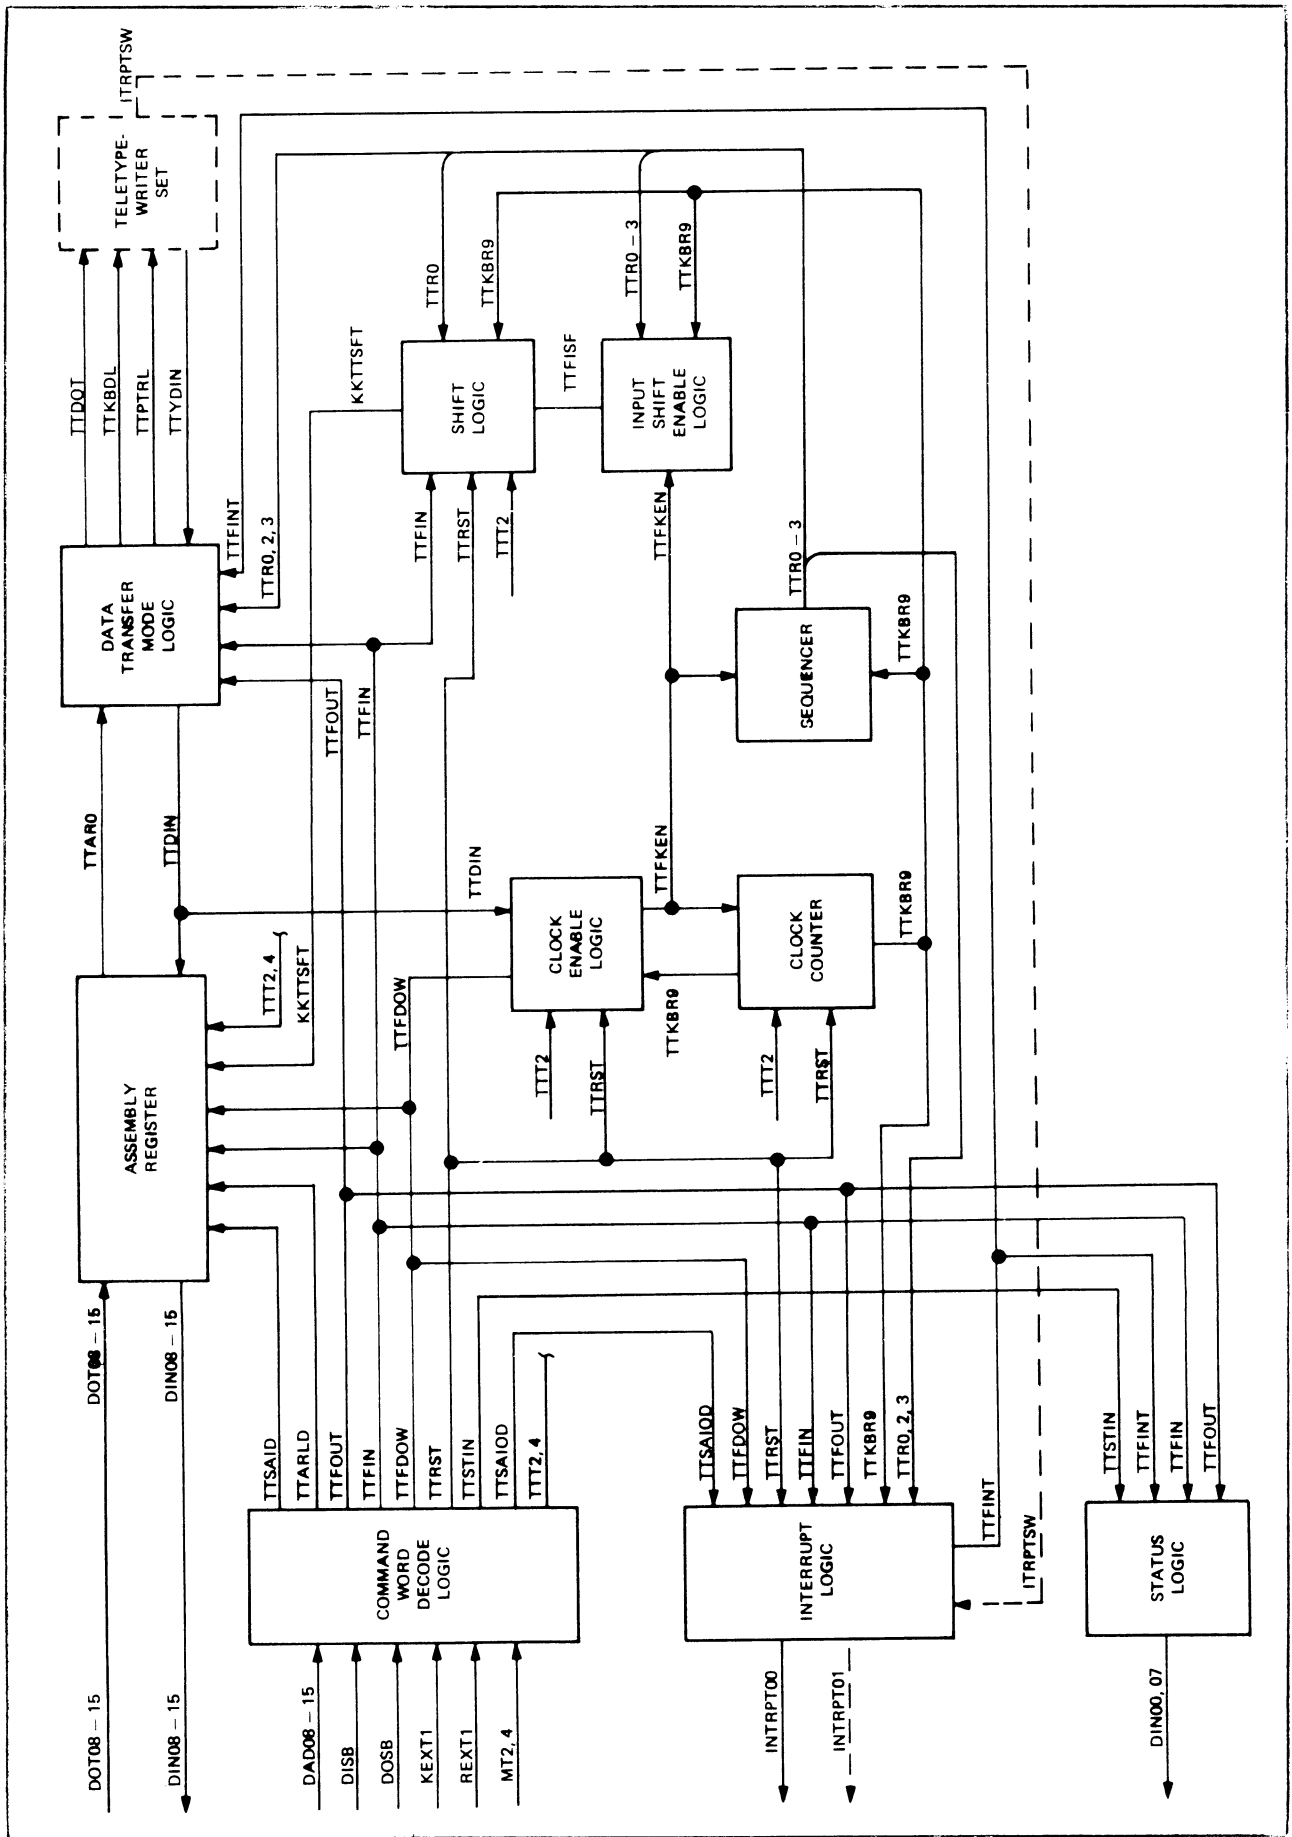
ITRPTSW

TELETYPEWRITER SET

TTDOT
TTKBDL
TTPTRL
TTYDIN

TTFINT
TTR0, 2, 3

DATA TRANSFER MODE LOGIC

KKTTSFT
TTR0
TTKBR9
SHIFT LOGIC
TTFISF
TTR0 – 3
TTKBR9
INPUT SHIFT ENABLE LOGIC

TTFIN
TTRST
TTT2
TTFKEN
TTR0 – 3

SEQUENCER
TTKBR9

TTFOUT
TTFIN

TTAR0
TTDIN
TTDIN
TTFKEN

CLOCK ENABLE LOGIC
CLOCK COUNTER
TTKBR9

TTT2, 4
KKTTSFT
TTFDOW
TTKBR9

TTT2
TTRST
TTT2
TTRST

ASSEMBLY REGISTER

DOT08 – 15
DIN08 – 15

TTSAID
TTARLD
TTFOUT
TTFIN
TTFDOW
TTRST
TTSTIN
TTSAIOD
TTT2, 4

COMMAND WORD DECODE LOGIC

TTSAIOD
TTFDOW
TTRST
TTFIN
TTFOUT
TTKBR9
TTR0, 2, 3
TTFINT

INTERRUPT LOGIC
ITRPTSW

TTSTIN
TTFINT
TTFIN
TTFOUT

STATUS LOGIC

DOT08 – 15
DIN08 – 15
DAD08 – 15
DISB
DOSB
KEXT1
REXT1
MT2, 4
INTRPT00
INTRPT01
DIN00, 07